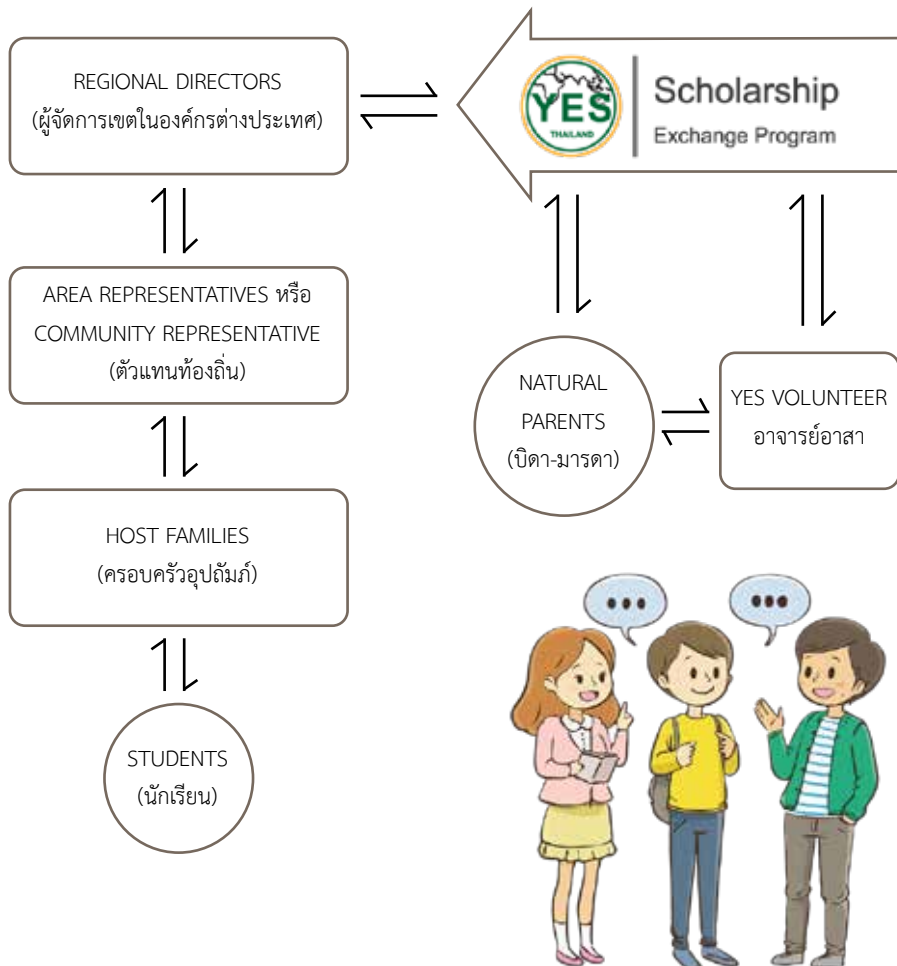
REGIONAL DIRECTORS
(ผู้จัดการเขตในองค์กรต่างประเทศ)

YES
THAILAND
Scholarship
Exchange Program

AREA REPRESENTATIVES หรือ COMMUNITY REPRESENTATIVE
(ตัวแทนท้องถิ่น)

NATURAL PARENTS
(บิดา-มารดา)

YES VOLUNTEER
อาจารย์อาสา

HOST FAMILIES
(ครอบครัวอุปถัมภ์)

STUDENTS
(นักเรียน)